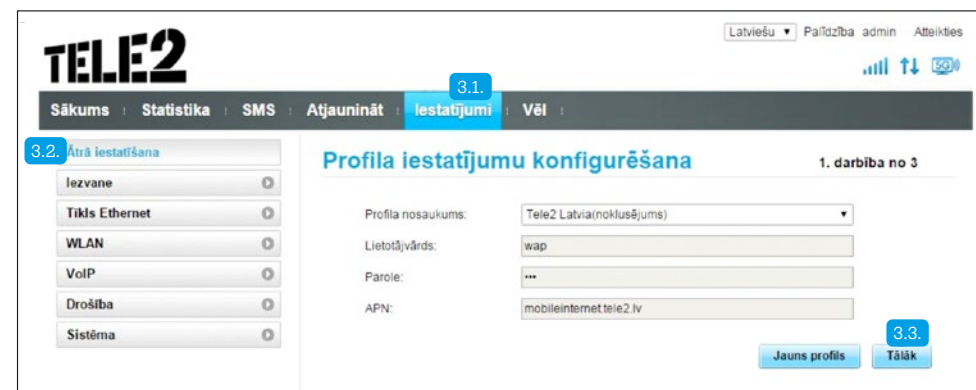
Latviešu ▾ Palīdzība admin Atteikties

TELE2

Sākums Statistika SMS Atjaunināt Iestatījumi Vēl

3.1.

3.2. Ātrā iestatīšana

Iezvane

Tīkls Ethernet

WLAN

VoIP

Drošība

Sistēma

Profila iestatījumu konfigurēšana

1. darbība no 3

Profila nosaukums: Tele2 Latvia(noklusējums)

Lietotājvārds: wap

Parole: •••

APN: mobileinternet.tele2.lv

3.3.

Jauns profils

Tālāk